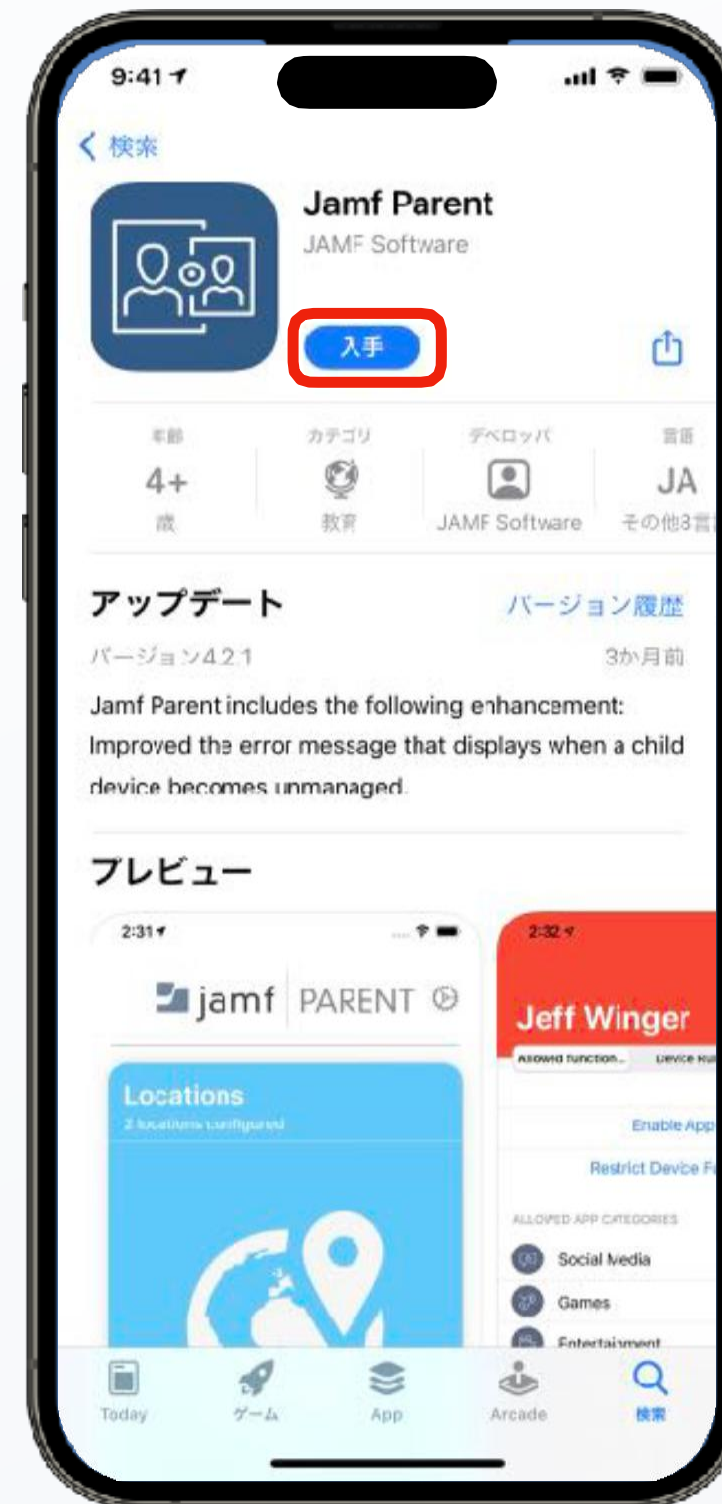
9:41

検索

Jamf Parent
JAMF Software

入手

年齢
4+
歳

カテゴリ
教育

デベロッパ
JAMF Software

言語
JA
その他3言

アップデート
バージョン履歴

バージョン4.2.1
3か月前

Jamf Parent includes the following enhancement: Improved the error message that displays when a child device becomes unmanaged.

プレビュー

2:31

jamf | PARENT

Locations
2 locations configured

2:32

Jeff Winger

Allowed function...
Device Ru

Enable App

Restrict Device F

ALLOWED APP CATEGORIES

Social Media

Games

Entertainment

Today
ゲーム
App
Arcade
検索